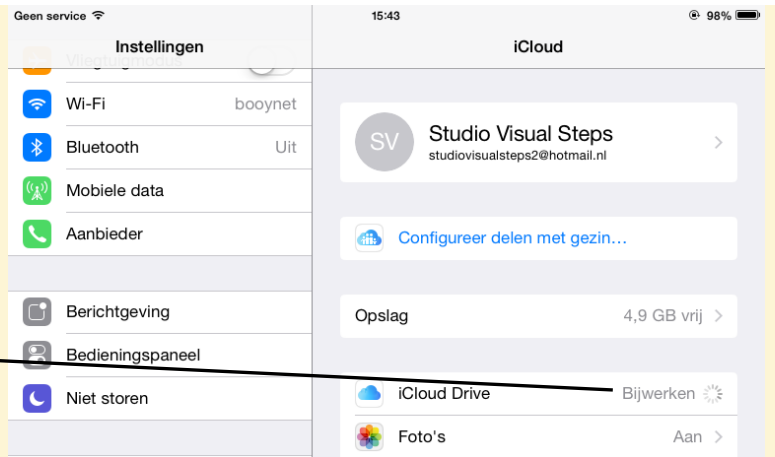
Geen service
15:43
98%
Instellingen
iCloud
Vliegtuigmodus
Wi-Fi booynet
Bluetooth Uit
Mobiele data
Aanbieder
Berichtgeving
Bedieningspaneel
Niet storen
SV
Studio Visual Steps
studiovisualsteps2@hotmail.nl
Configureer delen met gezin...
Opslag 4,9 GB vrij
iCloud Drive Bijwerken
Foto's Aan